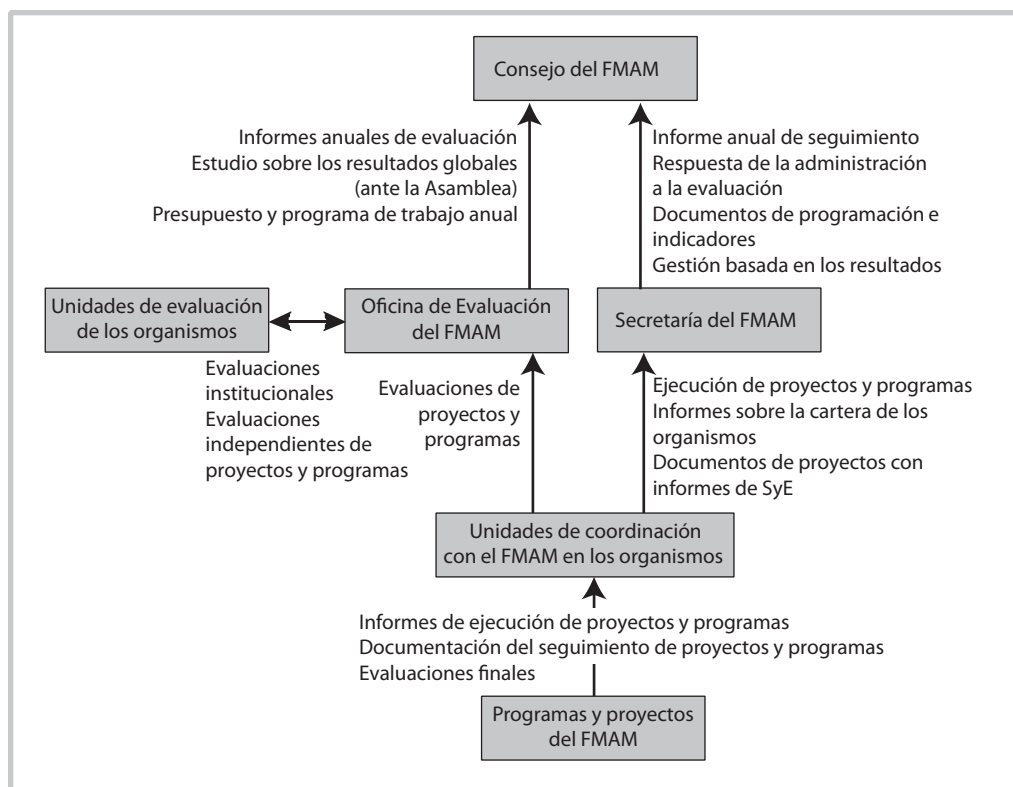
Consejo del FMAM

Informes anuales de evaluación
Estudio sobre los resultados globales (ante la Asamblea)
Presupuesto y programa de trabajo anual

Informe anual de seguimiento
Respuesta de la administración a la evaluación
Documentos de programación e indicadores
Gestión basada en los resultados

Unidades de evaluación de los organismos

Oficina de Evaluación del FMAM

Secretaría del FMAM

Evaluaciones institucionales
Evaluaciones independientes de proyectos y programas

Evaluaciones de proyectos y programas

Ejecución de proyectos y programas
Informes sobre la cartera de los organismos
Documentos de proyectos con informes de SyE

Unidades de coordinación con el FMAM en los organismos

Informes de ejecución de proyectos y programas
Documentación del seguimiento de proyectos y programas
Evaluaciones finales

Programas y proyectos del FMAM